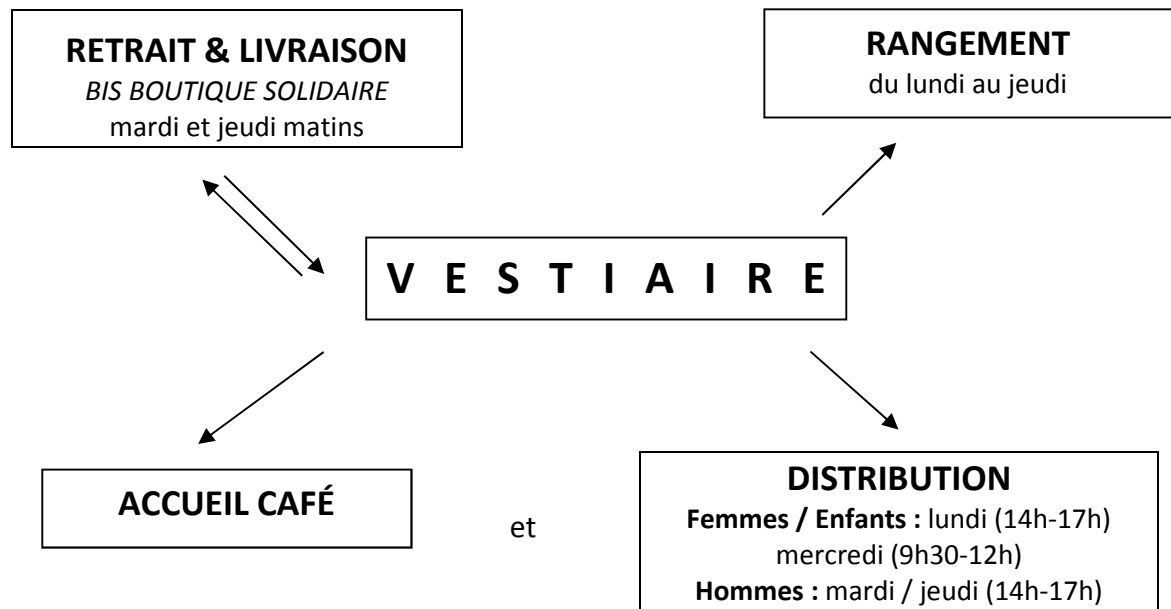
RETRAIT & LIVRAISON
BIS BOUTIQUE SOLIDAIRE
mardi et jeudi matins

RANGEMENT
du lundi au jeudi

V E S T I A I R E

ACCUEIL CAFÉ

et

DISTRIBUTION
Femmes / Enfants : lundi (14h-17h)
mercredi (9h30-12h)
Hommes : mardi / jeudi (14h-17h)